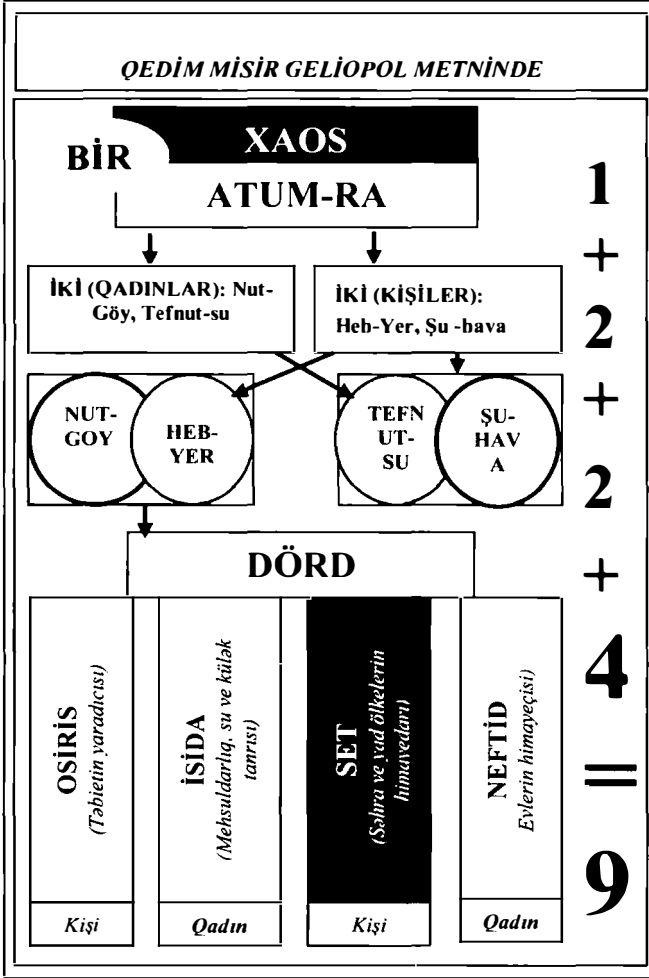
QEDİM MİSİR GELİOPOL METNİNDE

BİR

XAOS

ATUM-RA

1

+

İKİ (QADINLAR): Nut-Göy, Tefnut-su

İKİ (KİŞİLER): Heb-Yer, Şu -bava

2

NUT-GOY

HEB-YER

TEFN UT-SU

ŞU-HAV A

+

2

DÖRD

+

OSİRİS (Təbietin yaradıcısı)

İSİDA (Mehsuldarlıq, su ve külək tanrısı)

SET (Səhra ve yad ölkelerin himayedarı)

NEFTİD Evlerin himayeçisi)

4

=

9

Kişi

Qadın

Kişi

Qadın